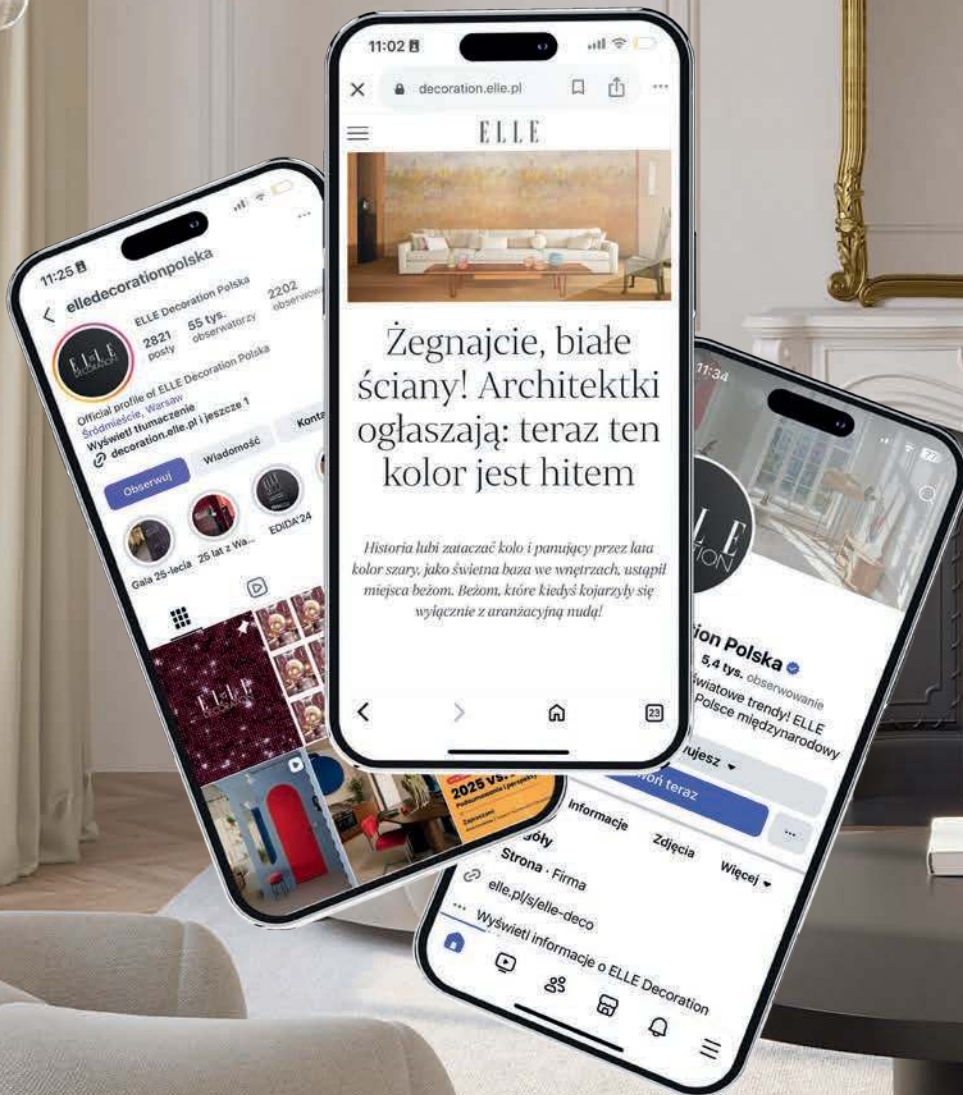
11:25
elledecorationpolska
ELLE Decoration Polska
2821 posty
55 tys. obserwatorzy
2202 obserwowani
ELLE DECORATION
Official profile of ELLE Decoration Polska
Śródmieście, Warsaw
Wyświetl tłumaczenie
decoration.elle.pl i jeszcze 1
Obserwuj
Wiadomość
Kontakt
Gala 25-lecia
25 lat z Wa...
EDIDA'24
ELLE
2025 vs.

11:02
decoration.elle.pl
ELLE
Żegnajcie, białe ściany! Architektki ogłaszają: teraz ten kolor jest hitem
Historia lubi zataczać koło i panujący przez lata kolor szary, jako świetna baza we wnętrzach, ustąpił miejsca beżom. Beżom, które kiedyś kojarzyły się wyłącznie z aranżacyjną nudą!
23

11:34
ELLE
ion Polska
5,4 tys. obserwowanie
światowe trendy! ELLE
Polsce międzynarodowy
ujesz
oń teraz
Informacje
Zdjęcia
Więcej
Strona · Firma
elle.pl/s/elle-deco
Wyświetl informacje o ELLE Decoration